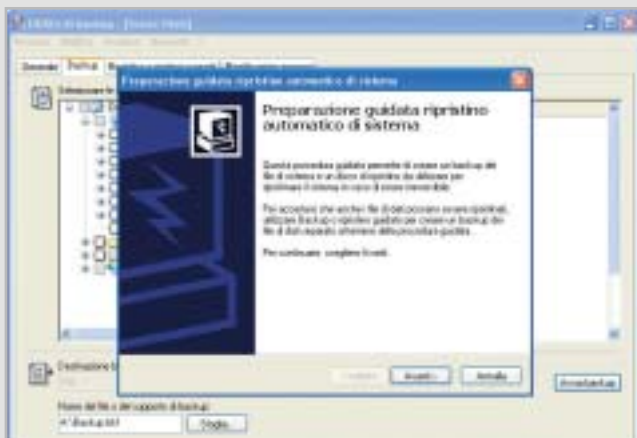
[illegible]

Generale Backup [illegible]

Preparazione guidata ripristino automatico di sistema

Preparazione guidata ripristino automatico di sistema

Questa procedura guidata permette di creare un backup dei file di sistema e un disco di ripristino da utilizzare per ripristinare il sistema in caso di errore irreversibile.

Per accedere alle anche i file di dati possono essere ripristinati, utilizzare Backup o ripristino guidato per creare un backup dei file di dati separato attraverso della procedura guidata.

Per continuare, scegliere Avanti.

Indietro Avanti > Annulla

Destinazione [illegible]

Nome del file o del supporto di backup:

H:\Backup.bkf

Sfoglia...

Avvia backup